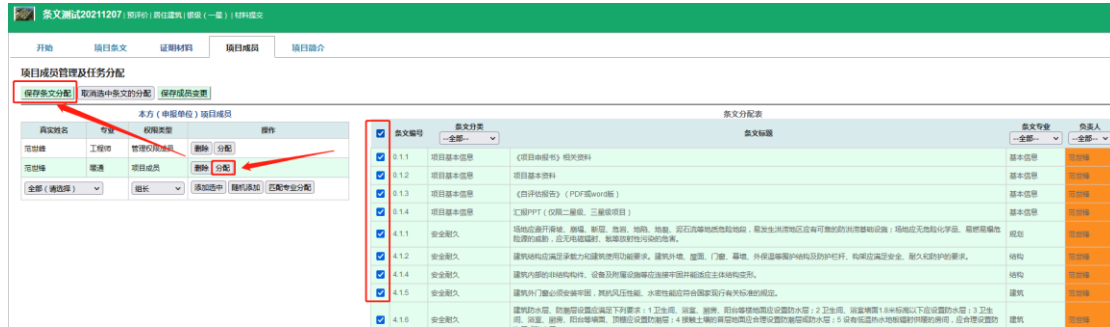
条文测试20211207 | 预评价 | 居住建筑 | 银级（一星） | 材料提交

开始 项目条文 证明材料 项目成员 项目简介

项目成员管理及任务分配

保存条文分配 取消选中条文的分配 保存成员变更

本方（申报单位）项目成员

| 真实姓名 | 专业 | 权限类型 | 操作 |
|---|---|---|---|
| 范世峰 | 工程师 | 管理权限成员 | 删除 分配 |
| 范世峰 | 暖通 | 项目成员 | 删除 分配 |
| 全部（请选择） | 组长 | | 添加选中 随机添加 匹配专业分配 |

条文分配表

| | 条文编号 | 条文分类 --全部-- | 条文标题 | 条文专业 --全部-- | 负责人 --全部-- |
|---|---|---|---|---|---|
| ☑ | 0.1.1 | 项目基本信息 | 《项目申报书》相关资料 | 基本信息 | 范世峰 |
| ☑ | 0.1.2 | 项目基本信息 | 项目基本资料 | 基本信息 | 范世峰 |
| ☑ | 0.1.3 | 项目基本信息 | 《自评估报告》（PDF版word版） | 基本信息 | 范世峰 |
| ☑ | 0.1.4 | 项目基本信息 | 汇报PPT（仅限二星级、三星级项目） | 基本信息 | 范世峰 |
| ☑ | 4.1.1 | 安全耐久 | 场地应避开滑坡、崩塌、断层、危岩、地陷、地裂、泥石流等地质危险地段，易发生洪涝地区应有可靠的防洪涝基础设施；场地应无危险化学品、易燃易爆危险源的威胁，应无电磁辐射、含氡土壤的危害。 | 规划 | 范世峰 |
| ☑ | 4.1.2 | 安全耐久 | 建筑结构应满足承载力和建筑使用功能要求。建筑外墙、屋面、门窗、幕墙、外保温等围护结构应满足安全、耐久和防护的要求。 | 结构 | 范世峰 |
| ☑ | 4.1.3 | 安全耐久 | 建筑内部的非结构构件、设备及附属设施等应连接牢固并能适应主体结构变形。 | 结构 | 范世峰 |
| ☑ | 4.1.5 | 安全耐久 | 建筑外门窗必须安装牢固，其抗风压性能、水密性能应符合国家现行有关标准的规定。 | 建筑 | 范世峰 |
| ☑ | 4.1.6 | 安全耐久 | 建筑防水层、防潮层设置应满足下列要求：1 卫生间、浴室、厨房、阳台等楼地面应设置防水层；2 卫生间、浴室墙面1.8米标高以下应设置防水层；3 卫生间、浴室、厨房、阳台等墙面、顶棚应设置防潮层；4 接触土壤的楼地面应设置防潮层和防水层；5 设有采暖热水地暖辐射供暖的房间，应合理设置防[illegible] | 建筑 | 范世峰 |